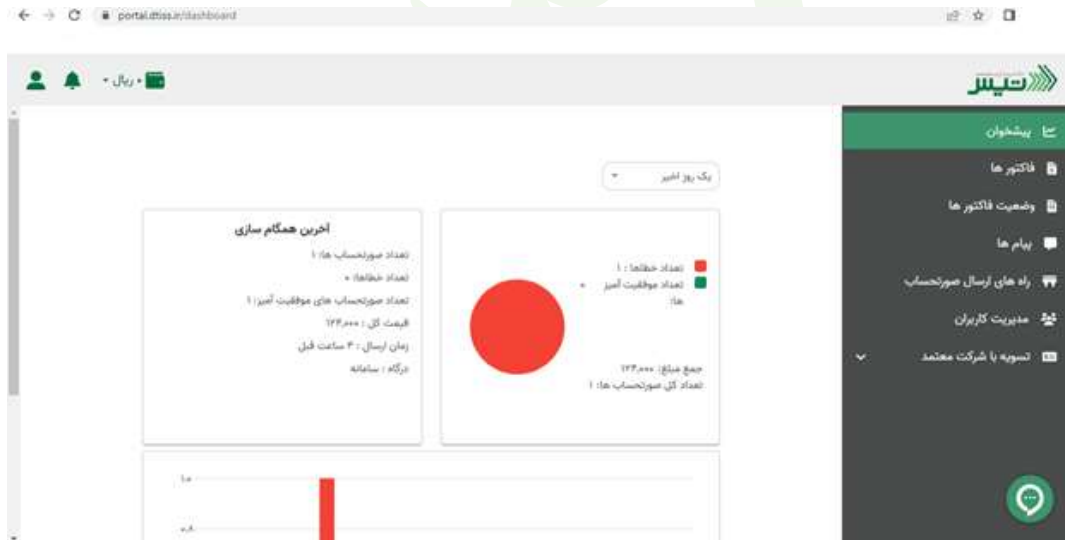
portal.dtiss.ir/dashboard

تیس

• ریال •

پیشخوان
فاکتور ها
وضعیت فاکتور ها
پیام ها
راه های ارسال صورتحساب
مدیریت کاربران
تسویه با شرکت معتمد

یک روز اخیر

آخرین همگام سازی
تعداد صورتحساب ها: ۱
تعداد خطاها: ۰
تعداد صورتحساب های موفقیت آمیز: ۱
قیمت کل: ۱۲۳,۰۰۰
زمان ارسال: ۳ ساعت قبل
درگاه: سامانه

تعداد خطاها: ۱
تعداد موفقیت آمیز ها: ۰
جمع مبلغ: ۱۲۳,۰۰۰
تعداد کل صورتحساب ها: ۱

۱.۰
۰.۸